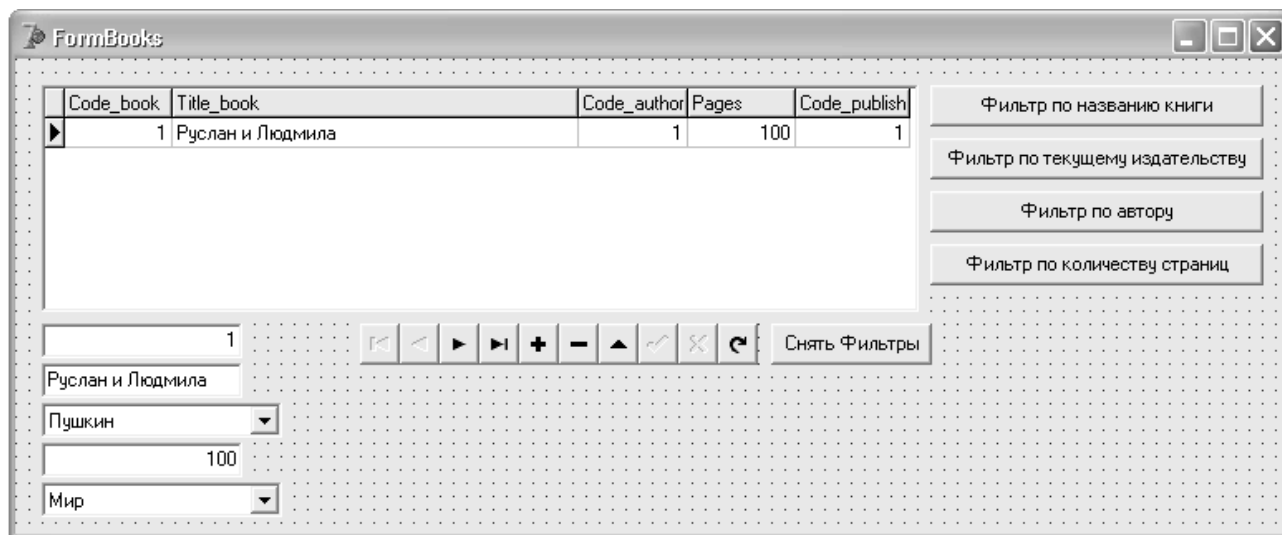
FormBooks

| Code_book | Title_book | Code_author | Pages | Code_publish |
|---|---|---|---|---|
| 1 | Руслан и Людмила | 1 | 100 | 1 |

Фильтр по названию книги

Фильтр по текущему издательству

Фильтр по автору

Фильтр по количеству страниц

1

Руслан и Людмила

Пушкин

100

Мир

Снять Фильтры